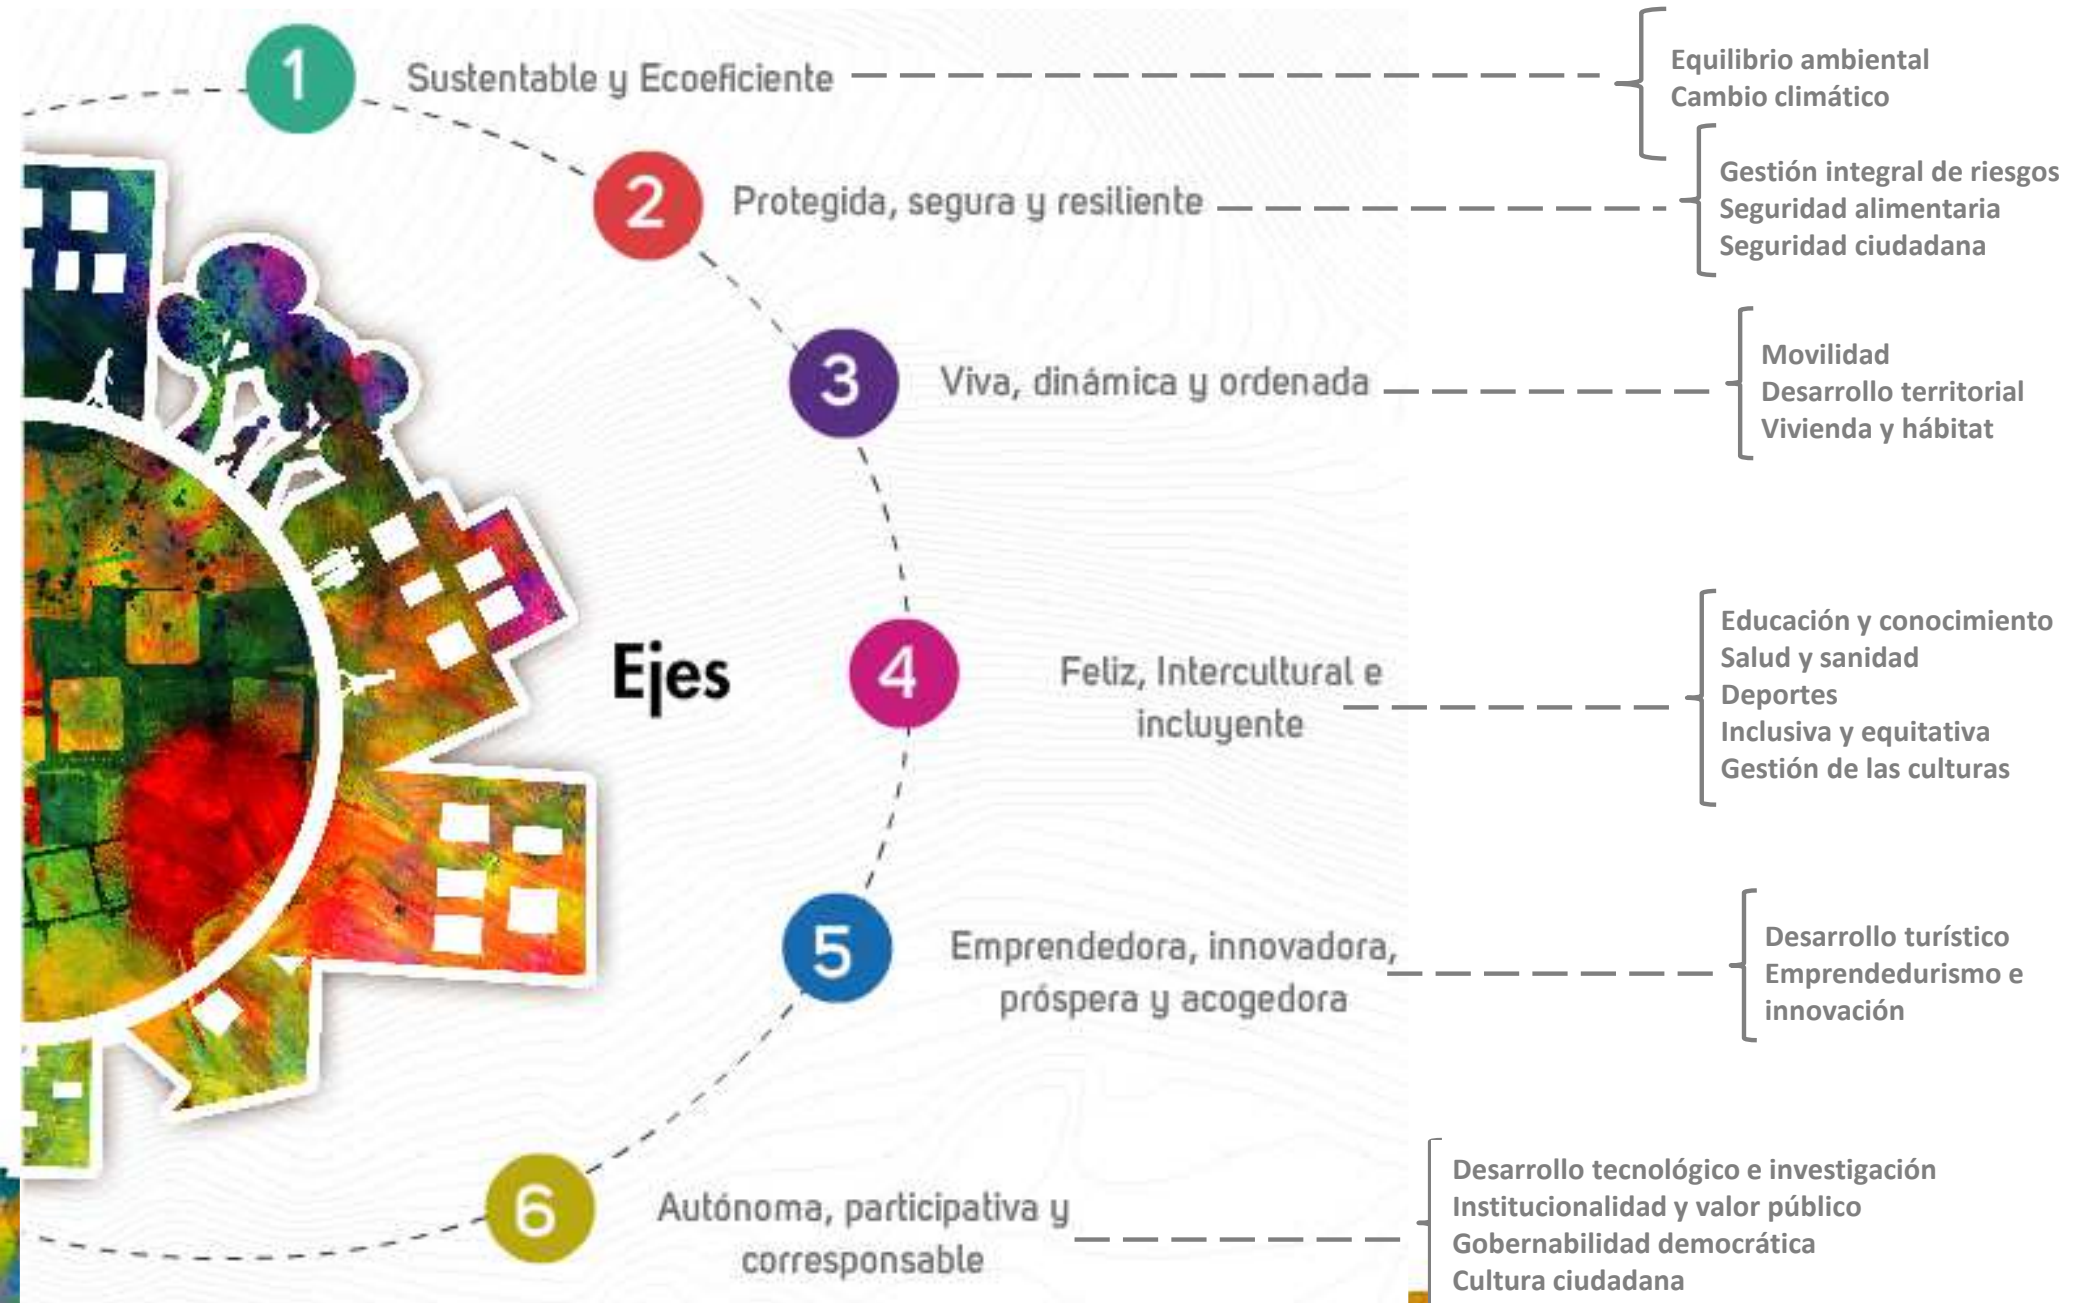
1 Sustentable y Ecoeficiente

Equilibrio ambiental
Cambio climático

2 Protegida, segura y resiliente

Gestión integral de riesgos
Seguridad alimentaria
Seguridad ciudadana

3 Viva, dinámica y ordenada

Movilidad
Desarrollo territorial
Vivienda y hábitat

Ejes

4 Feliz, Intercultural e incluyente

Educación y conocimiento
Salud y sanidad
Deportes
Inclusiva y equitativa
Gestión de las culturas

5 Emprendedora, innovadora, próspera y acogedora

Desarrollo turístico
Emprendedurismo e innovación

6 Autónoma, participativa y corresponsable

Desarrollo tecnológico e investigación
Institucionalidad y valor público
Gobernabilidad democrática
Cultura ciudadana